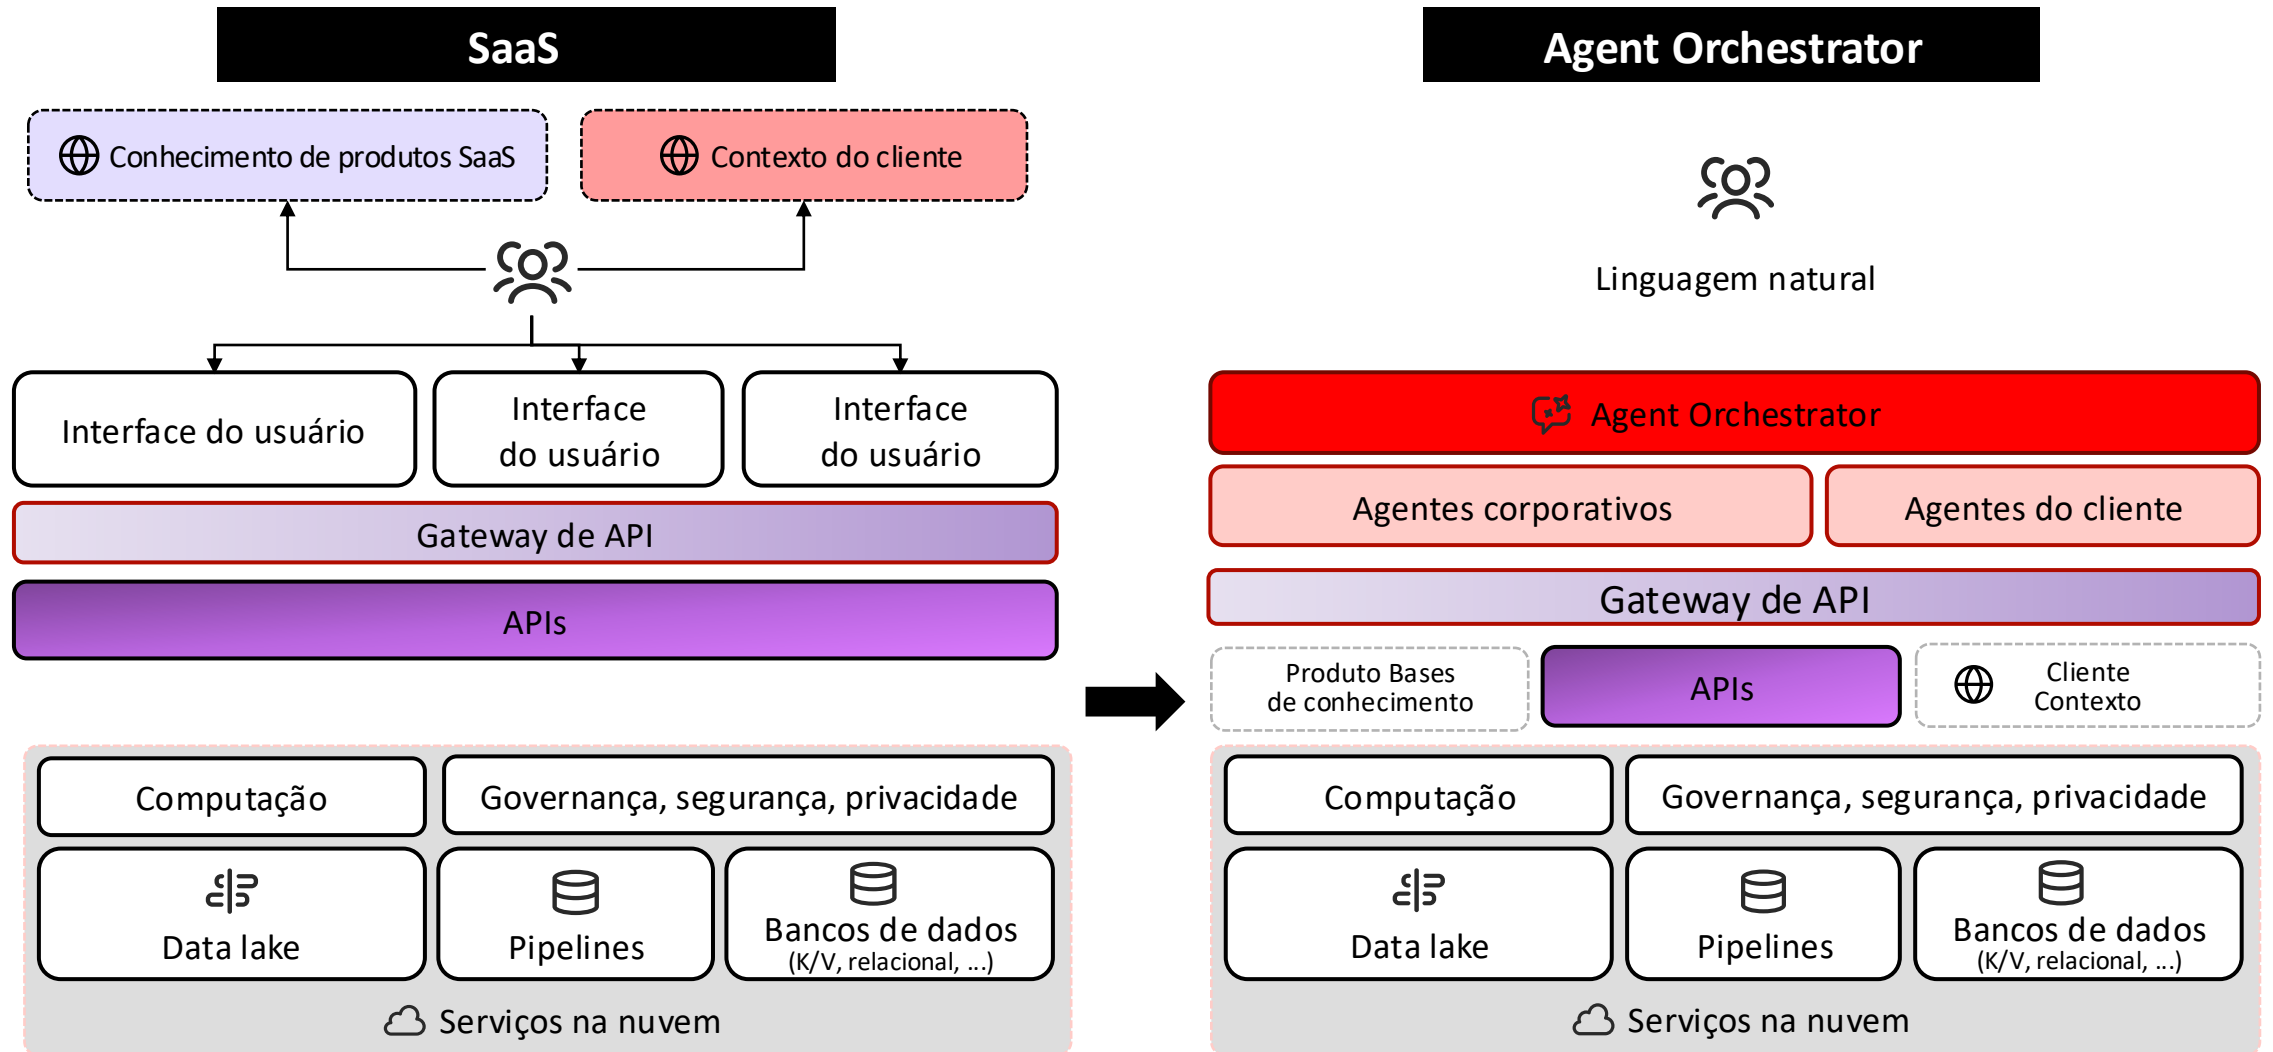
SaaS

Conhecimento de produtos SaaS

Contexto do cliente

Interface do usuário

Interface do usuário

Interface do usuário

Gateway de API

APIs

Computação

Governança, segurança, privacidade

Data lake

Pipelines

Bancos de dados
(K/V, relacional, ...)

Serviços na nuvem

Agent Orchestrator

Linguagem natural

Agent Orchestrator

Agentes corporativos

Agentes do cliente

Gateway de API

Produto Bases de conhecimento

APIs

Cliente Contexto

Computação

Governança, segurança, privacidade

Data lake

Pipelines

Bancos de dados
(K/V, relacional, ...)

Serviços na nuvem